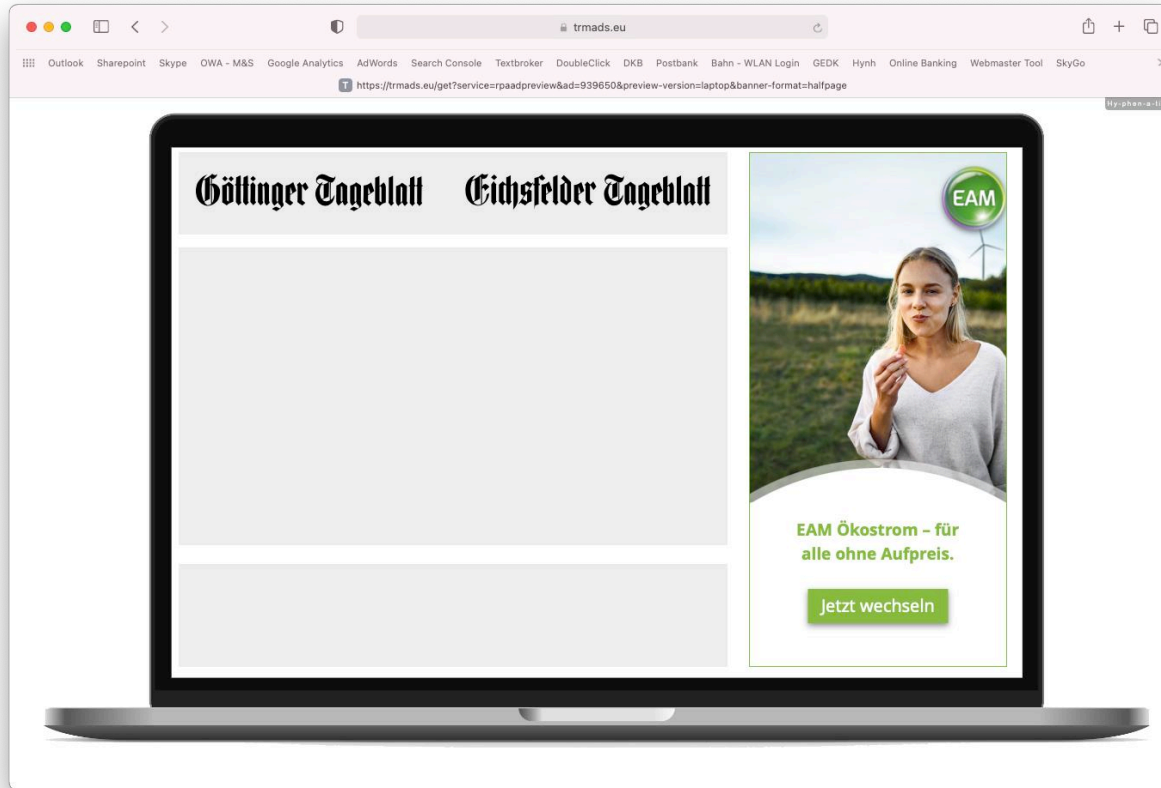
trmads.eu

Outlook Sharepoint Skype OWA - M&S Google Analytics AdWords Search Console Textbroker DoubleClick DKB Postbank Bahn - WLAN Login GEDK Hynh Online Banking Webmaster Tool SkyGo

https://trmads.eu/get?service=rpaadpreview&ad=939650&preview-version=laptop&banner-format=halfpage

Hy-phen-a-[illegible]

Göttinger Tageblatt Eichsfelder Tageblatt

EAM

EAM Ökostrom – für alle ohne Aufpreis.

Jetzt wechseln